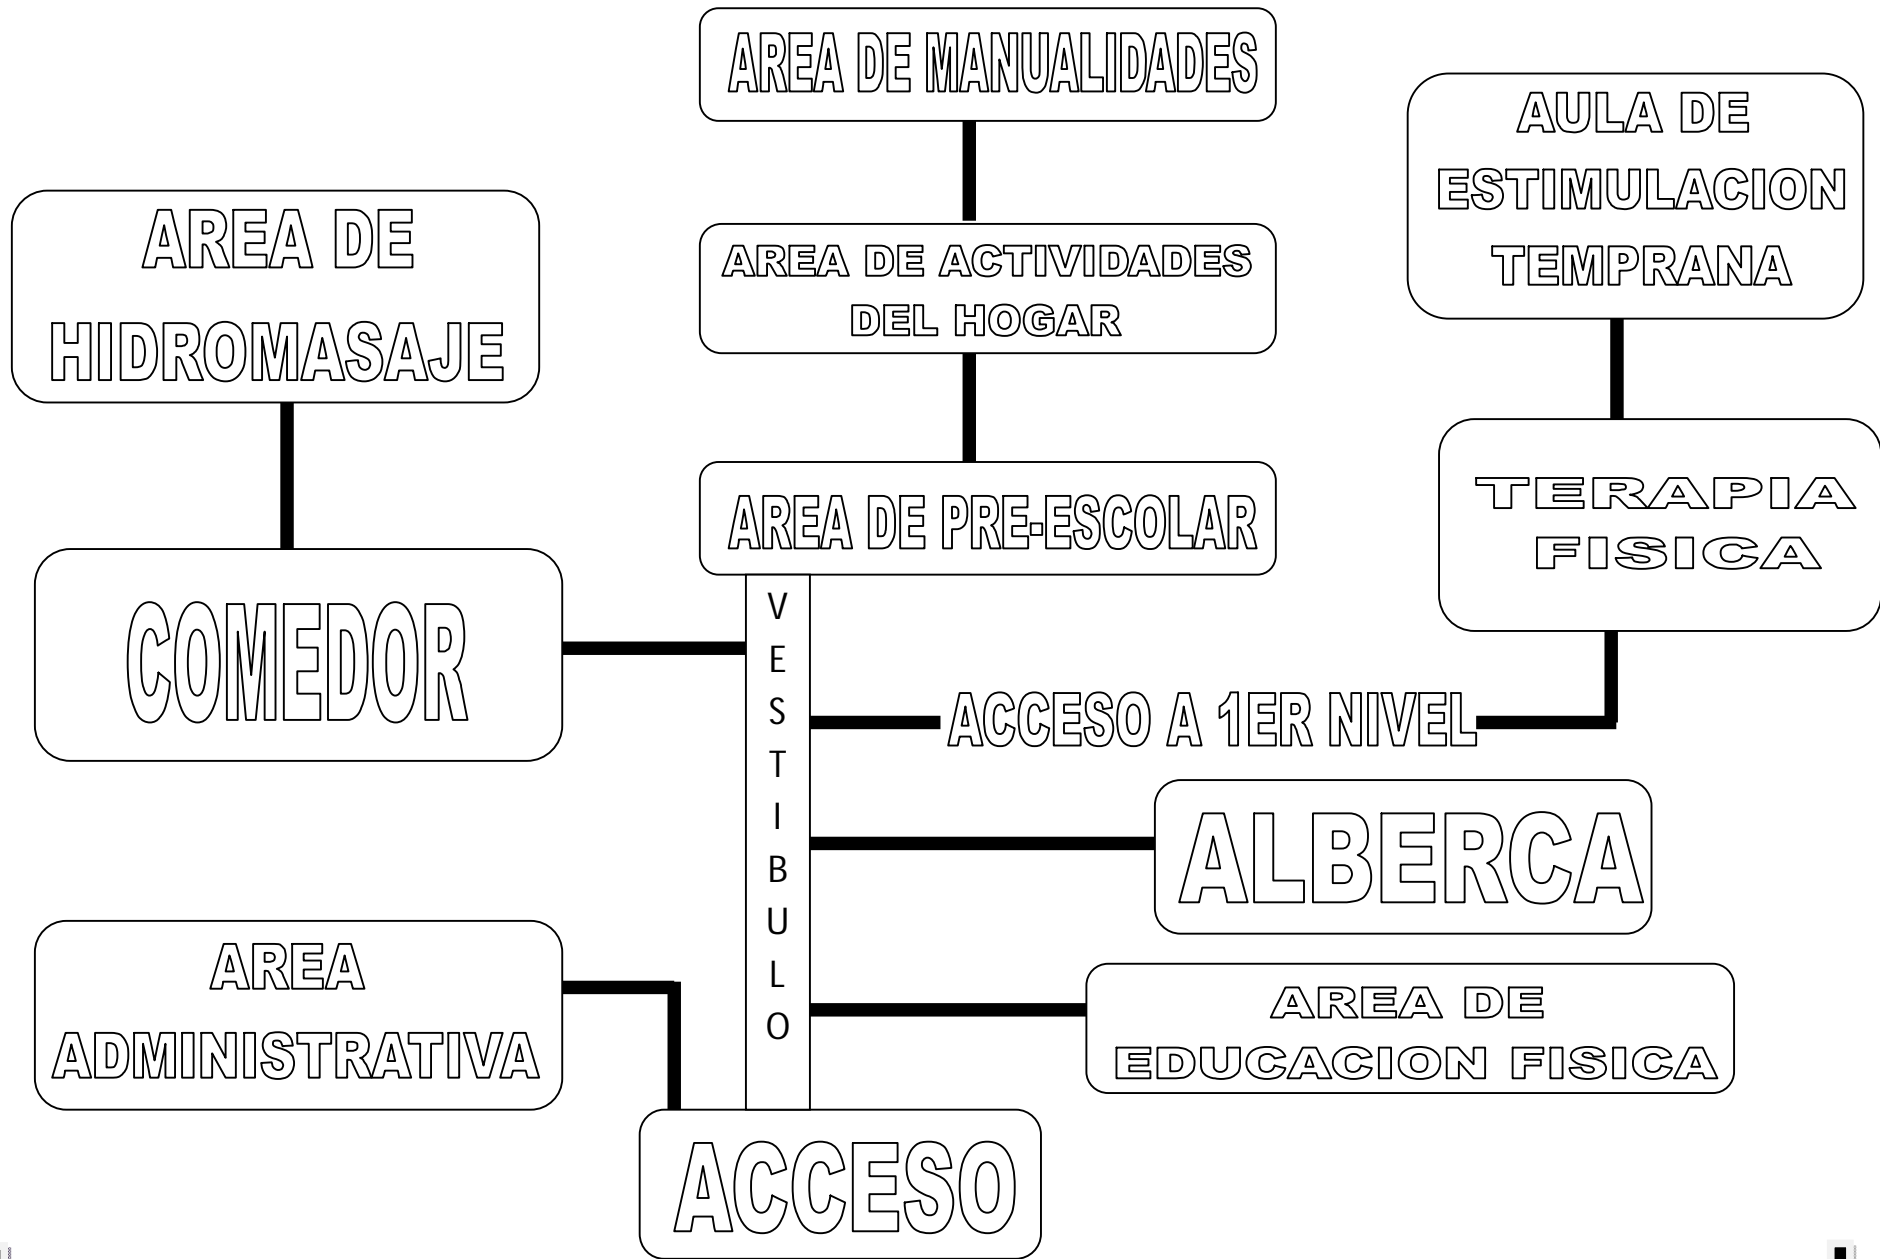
AREA DE MANUALIDADES

AULA DE ESTIMULACION TEMPRANA

AREA DE HIDROMASAJE

AREA DE ACTIVIDADES DEL HOGAR

AREA DE PRE-ESCOLAR

TERAPIA FISICA

COMEDOR

VESTIBULO

ACCESO A 1ER NIVEL

ALBERCA

AREA ADMINISTRATIVA

AREA DE EDUCACION FISICA

ACCESO